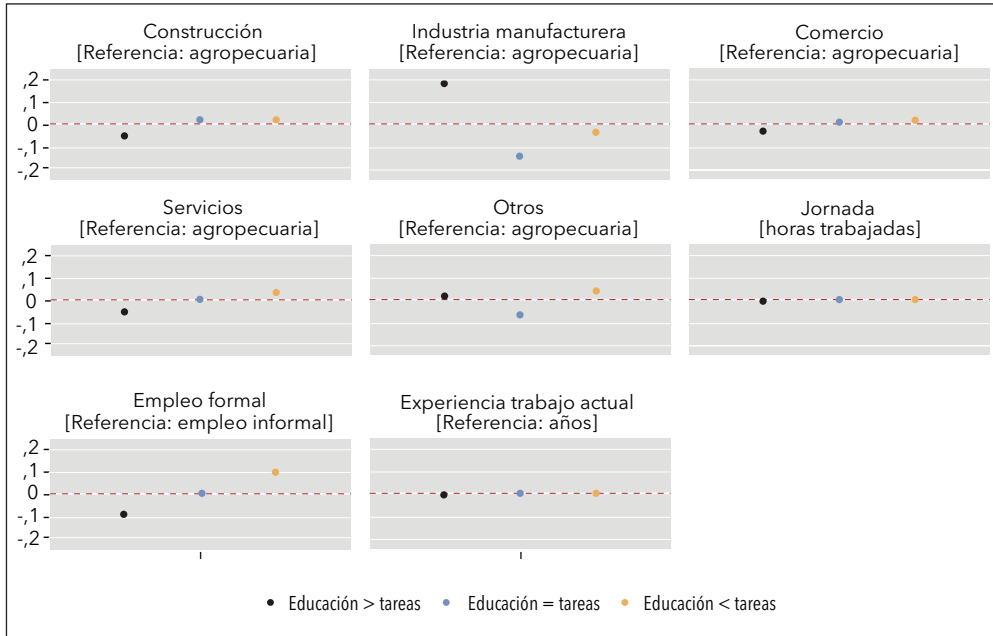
Construcción
[Referencia: agropecuaria]

,2
,1
0
-,1
-,2

Industria manufacturera
[Referencia: agropecuaria]

Comercio
[Referencia: agropecuaria]

Servicios
[Referencia: agropecuaria]

,2
,1
0
-,1
-,2

Otros
[Referencia: agropecuaria]

Jornada
[horas trabajadas]

Empleo formal
[Referencia: empleo informal]

,2
,1
0
-,1
-,2

Experiencia trabajo actual
[Referencia: años]

Educación > tareas   Educación = tareas   Educación < tareas